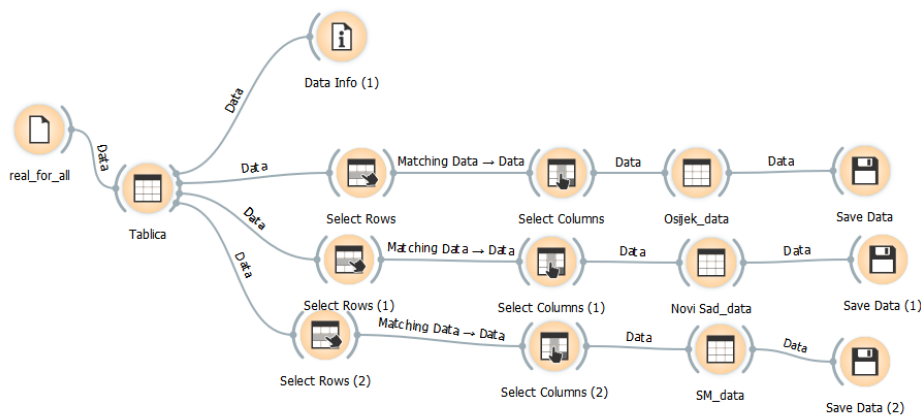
Data Info (1)

Data

real_for_all

Data

Tablica

Data

Select Rows

Matching Data → Data

Select Columns

Data

Osijek_data

Data

Save Data

Data

Select Rows (1)

Matching Data → Data

Select Columns (1)

Data

Novi Sad_data

Data

Save Data (1)

Data

Select Rows (2)

Matching Data → Data

Select Columns (2)

Data

SM_data

Data

Save Data (2)